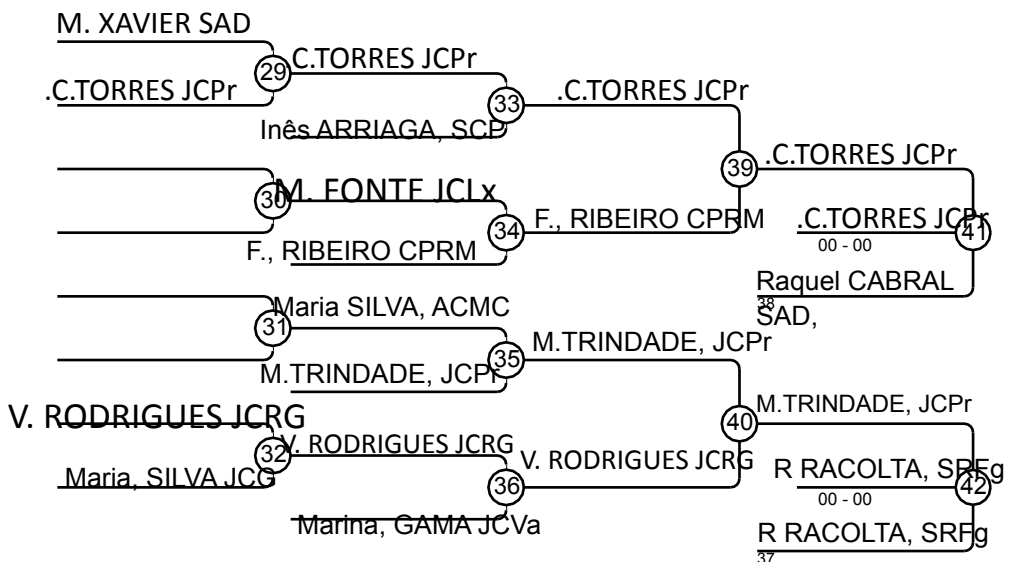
M. XAVIER SAD
29
.C.TORRES JCPr
C.TORRES JCPr
33
Inês ARRIAGA, SCP
.C.TORRES JCPr
39
.C.TORRES JCPr
30
M. FONTE JCLx
34
F., RIBEIRO CPRM
F., RIBEIRO CPRM
.C.TORRES JCPr
00 - 00
41
Raquel CABRAL
38
SAD,
31
Maria SILVA, ACMC
35
M.TRINDADE, JCPr
M.TRINDADE, JCPr
V. RODRIGUES JCRG
40
M.TRINDADE, JCPr
32
V. RODRIGUES JCRG
Maria, SILVA JCG
36
V. RODRIGUES JCRG
R RACOLTA, SRFg
00 - 00
42
Marina, GAMA JCVa
R RACOLTA, SRFg
37